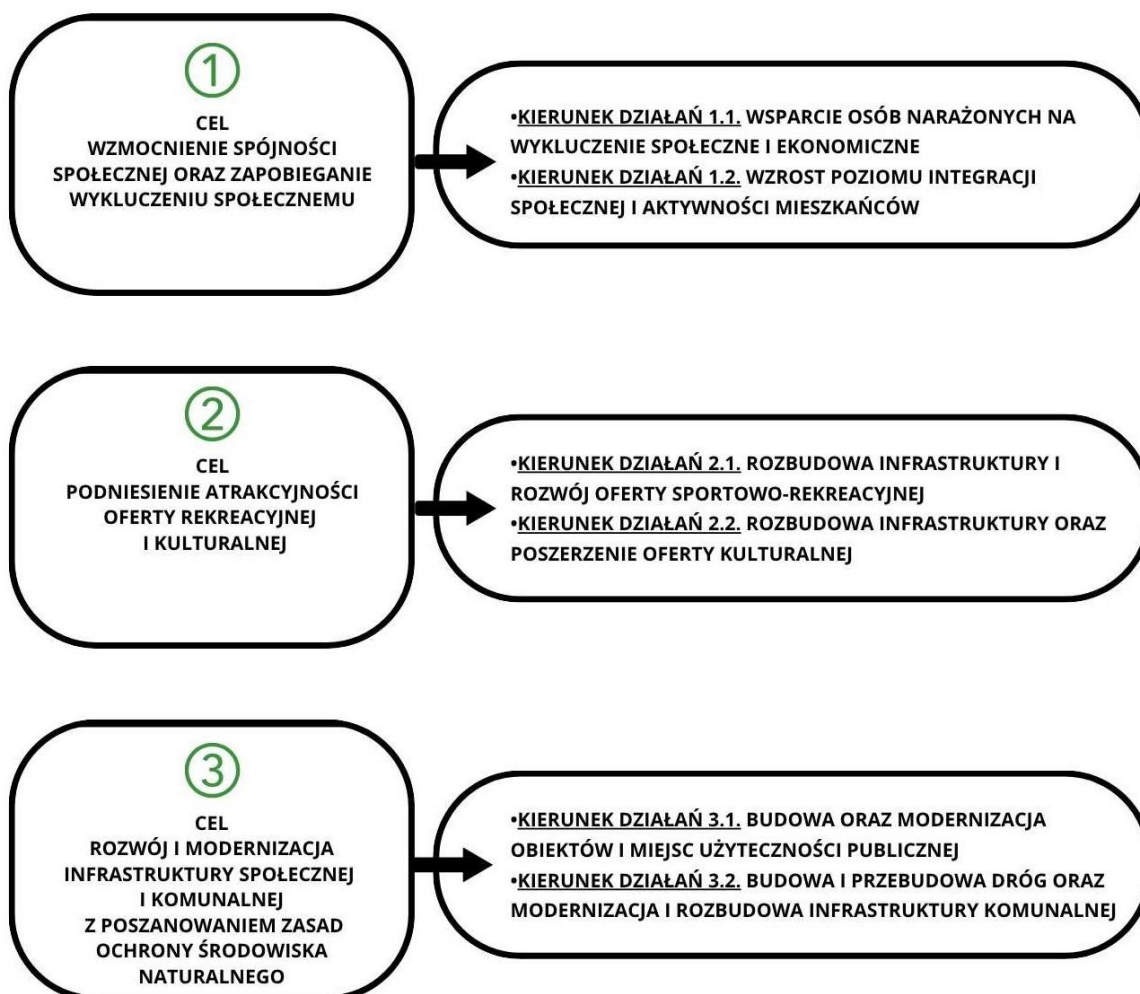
1
CEL
WZMOCNIENIE SPÓJNOŚCI SPOŁECZNEJ ORAZ ZAPOBIEGANIE WYKLUCZENIU SPOŁECZNEMU

•KIERUNEK DZIAŁAŃ 1.1. WSPARCIE OSÓB NARAŻONYCH NA WYKLUCZENIE SPOŁECZNE I EKONOMICZNE
•KIERUNEK DZIAŁAŃ 1.2. WZROST POZIOMU INTEGRACJI SPOŁECZNEJ I AKTYWNOŚCI MIESZKAŃCÓW

2
CEL
PODNIESIENIE ATRAKCYJNOŚCI OFERTY REKREACYJNEJ I KULTURALNEJ

•KIERUNEK DZIAŁAŃ 2.1. ROZBUDOWA INFRASTRUKTURY I ROZWÓJ OFERTY SPORTOWO-REKREACYJNEJ
•KIERUNEK DZIAŁAŃ 2.2. ROZBUDOWA INFRASTRUKTURY ORAZ POSZERZENIE OFERTY KULTURALNEJ

3
CEL
ROZWÓJ I MODERNIZACJA INFRASTRUKTURY SPOŁECZNEJ I KOMUNALNEJ Z POSZANOWANIEM ZASAD OCHRONY ŚRODOWISKA NATURALNEGO

•KIERUNEK DZIAŁAŃ 3.1. BUDOWA ORAZ MODERNIZACJA OBIEKTÓW I MIEJSC UŻYTECZNOŚCI PUBLICZNEJ
•KIERUNEK DZIAŁAŃ 3.2. BUDOWA I PRZEBUDOWA DRÓG ORAZ MODERNIZACJA I ROZBUDOWA INFRASTRUKTURY KOMUNALNEJ